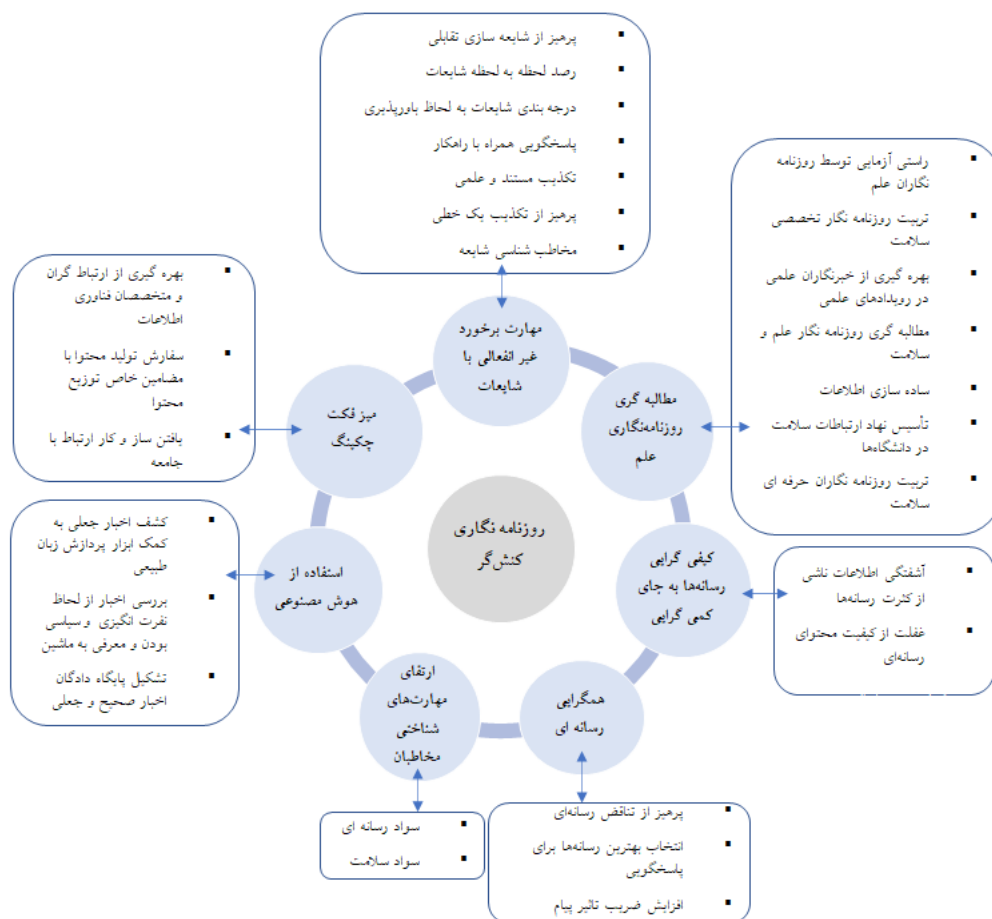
پرهیز از شایعه سازی تقابلی
رصد لحظه به لحظه شایعات
درجه بندی شایعات به لحاظ باورپذیری
پاسخگویی همراه با راهکار
تکذیب مستند و علمی
پرهیز از تکذیب یک خطی
مخاطب شناسی شایعه

راستی آزمایی توسط روزنامه نگاران علم
تربیت روزنامه نگار تخصصی سلامت
بهره گیری از خبرنگاران علمی در رویدادهای علمی
مطالبه گری روزنامه نگار علم و سلامت
ساده سازی اطلاعات
تأسیس نهاد ارتباطات سلامت در دانشگاه‌ها
تربیت روزنامه نگاران حرفه ای سلامت

بهره گیری از ارتباط گران و متخصصان فناوری اطلاعات
سفارش تولید محتوا با مضامین خاص توزیع محتوا
یافتن ساز و کار ارتباط با جامعه

مهارت برخورد غیر انفعالی با شایعات

میز فکت چکینگ

مطالبه گری روزنامه‌نگاری علم

روزنامه نگاری کنشگر

استفاده از هوش مصنوعی

کیفی گرایی رسانه‌ها به جای کمی گرایی

ارتقای مهارت‌های شناختی مخاطبان

همگرایی رسانه ای

کشف اخبار جعلی به کمک ابزار پردازش زبان طبیعی
بررسی اخبار از لحاظ نفرت انگیزی و سیاسی بودن و معرفی به ماشین
تشکیل پایگاه دادگان اخبار صحیح و جعلی

آشفتگی اطلاعات ناشی از کثرت رسانه‌ها
غفلت از کیفیت محتوای رسانه‌ای

سواد رسانه ای
سواد سلامت

پرهیز از تناقض رسانه‌ای
انتخاب بهترین رسانه‌ها برای پاسخگویی
افزایش ضریب تاثیر پیام